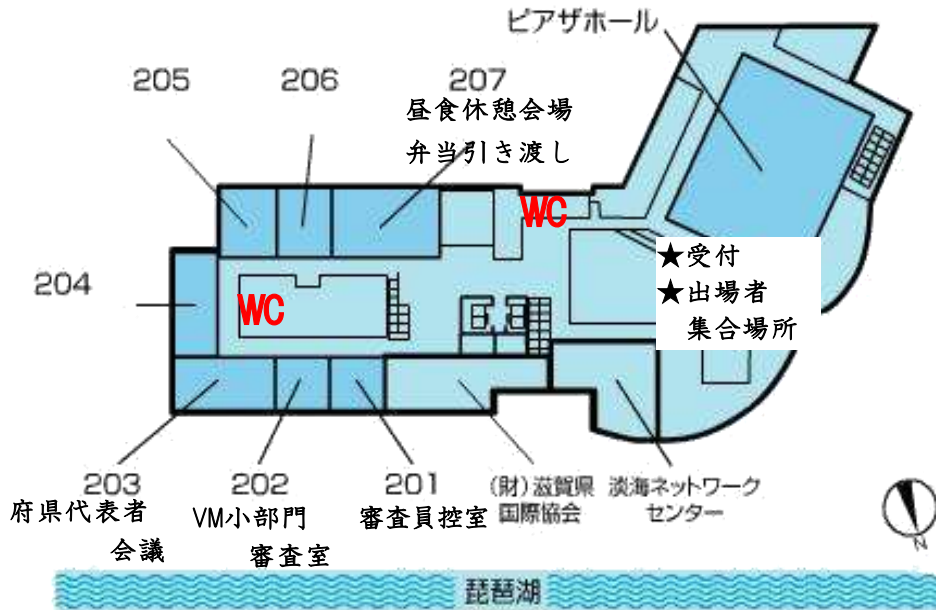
ピアザホール

205

206

207
昼食休憩会場
弁当引き渡し

WC

★受付
★出場者
集合場所

204

WC

203
府県代表者
会議

202
VM小部門
審査室

201
審査員控室

(財)滋賀県
国際協会

淡海ネットワーク
センター

N

琵琶湖